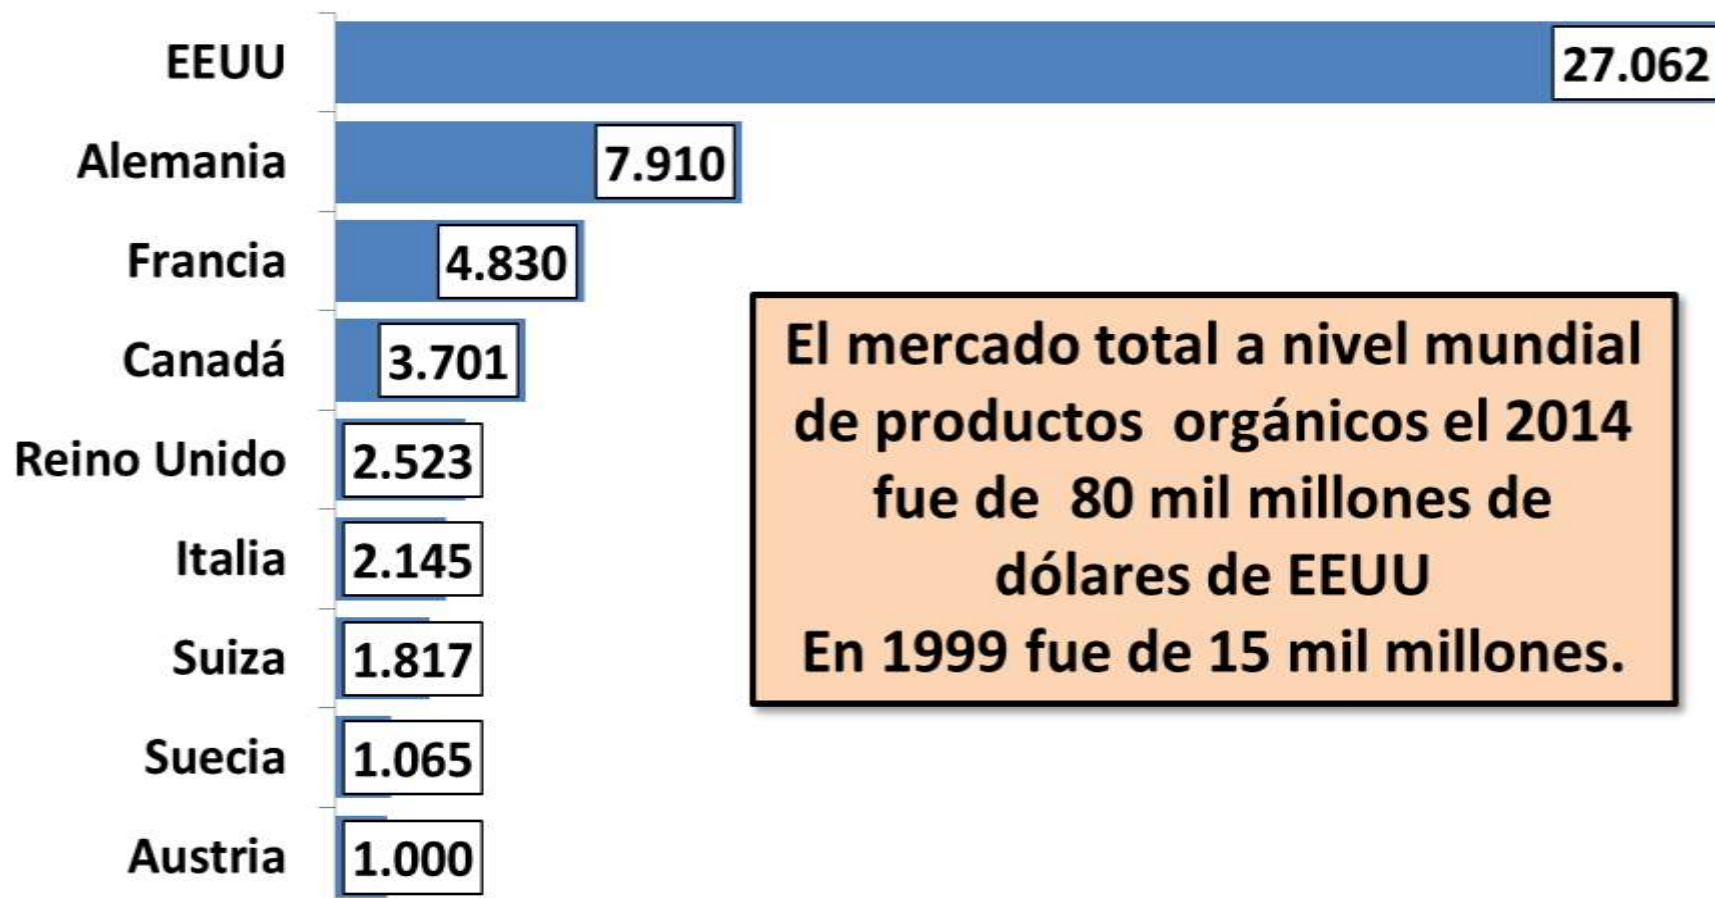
EEUU 27.062
Alemania 7.910
Francia 4.830
Canadá 3.701
Reino Unido 2.523
Italia 2.145
Suiza 1.817
Suecia 1.065
Austria 1.000

El mercado total a nivel mundial de productos orgánicos el 2014 fue de 80 mil millones de dólares de EEUU
En 1999 fue de 15 mil millones.